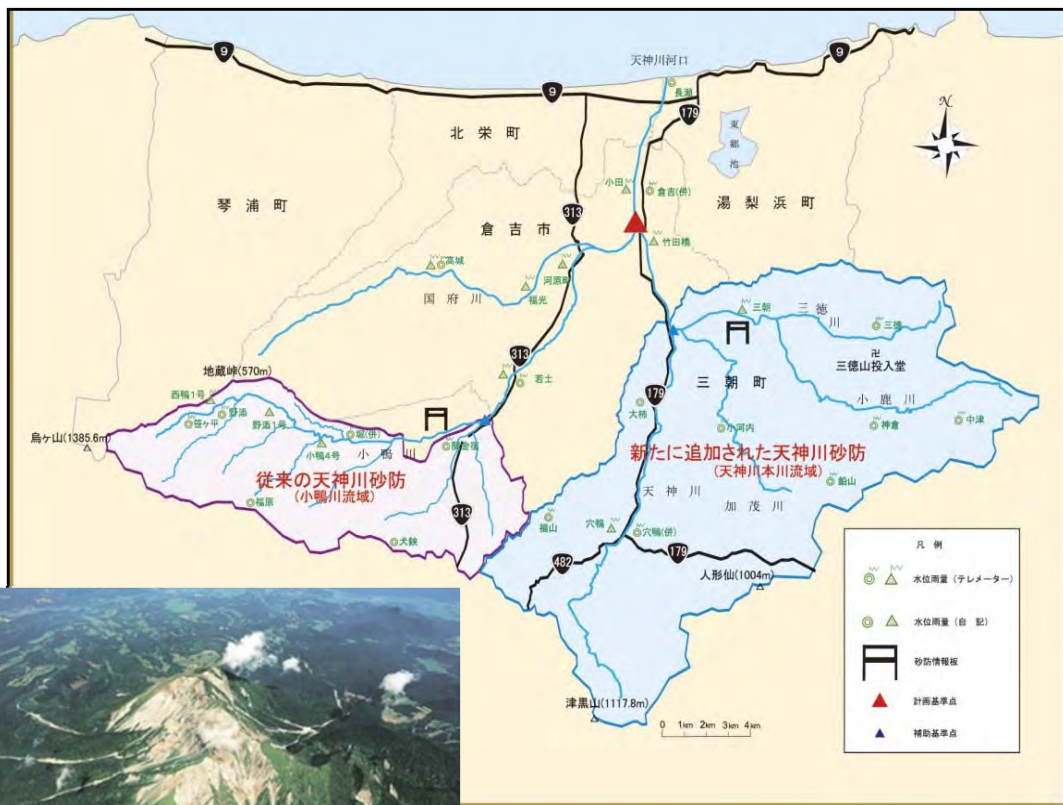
9
9
9
天神川河口
長瀬
179
東郷池
N
北栄町
琴浦町
小田
倉吉(併)
湯梨浜町
313
倉吉市
竹田橋
高城
河原町
国府川
福光
三朝
三徳川
三徳
三徳山投入堂
313
若土
地蔵峠(570m)
179
三朝町
西種1号
野添
笹ケ平
野添1号
小鴨川
関金(併)
大柿
小鹿川
烏ヶ山(1385.6m)
小種4号
関金宿
小河内
神倉
中津
新たに追加された天神川砂防
(天神川本川流域)
従来の天神川砂防
(小鴨川流域)
福原
313
天神川
加茂川
穴鴨
鉛山
福山
穴鴨(併)
犬鋏
179
482
人形仙(1004m)
凡例
水位雨量(テレメーター)
水位雨量(自記)
砂防情報板
計画基準点
補助基準点
津黒山(1117.8m)
0 1km 2km 3km 4km